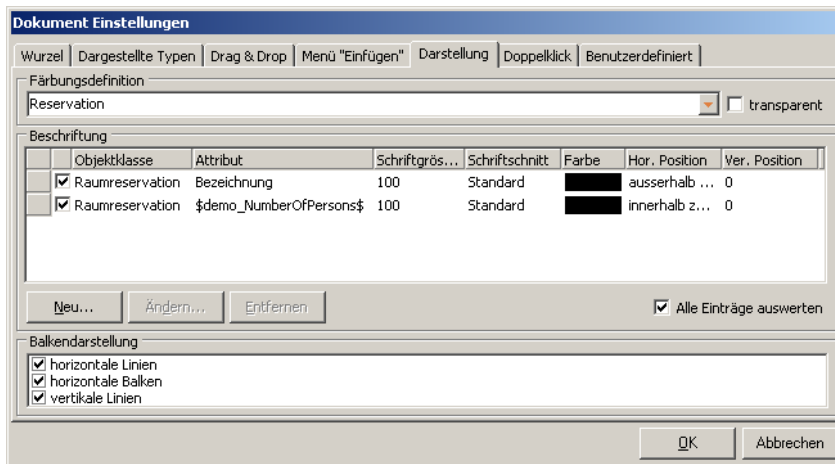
Dokument Einstellungen

Wurzel | Dargestellte Typen | Drag & Drop | Menü "Einfügen" | Darstellung | Doppelklick | Benutzerdefiniert

Färbungsdefinition
Reservation
transparent

Beschriftung

| | Objektklasse | Attribut | Schriftgrös... | Schriftschnitt | Farbe | Hor. Position | Ver. Position |
|---|---|---|---|---|---|---|---|
| | ☑ Raumreservation | Bezeichnung | 100 | Standard | | ausserhalb ... | 0 |
| | ☑ Raumreservation | \$demo_NumberOfPersons\$ | 100 | Standard | | innerhalb z... | 0 |

Neu... Ändern... Entfernen
☑ Alle Einträge auswerten

Balkendarstellung
☑ horizontale Linien
☑ horizontale Balken
☑ vertikale Linien

OK Abbrechen